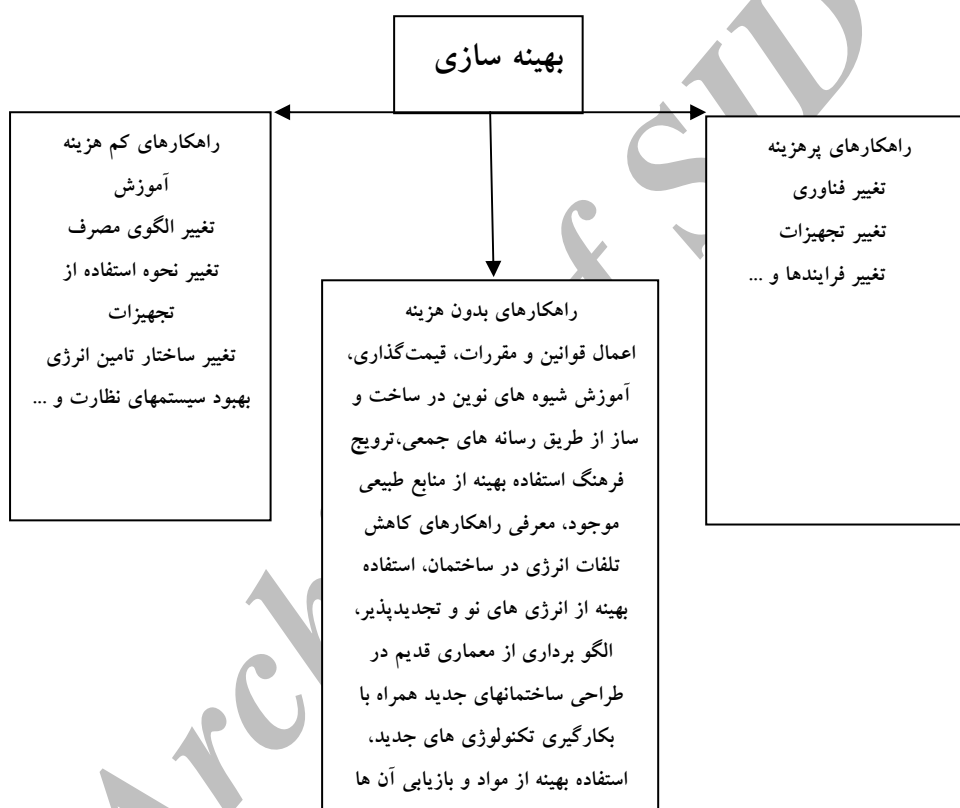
بهینه سازی

راهکارهای پرهزینه
تغییر فناوری
تغییر تجهیزات
تغییر فرایندها و ...

راهکارهای بدون هزینه
اعمال قوانین و مقررات، قیمت‌گذاری، آموزش شیوه های نوین در ساخت و ساز از طریق رسانه های جمعی،ترویج فرهنگ استفاده بهینه از منابع طبیعی موجود، معرفی راهکارهای کاهش تلفات انرژی در ساختمان، استفاده بهینه از انرژی های نو و تجدیدپذیر، الگو برداری از معماری قدیم در طراحی ساختمانهای جدید همراه با بکارگیری تکنولوژی های جدید، استفاده بهینه از مواد و بازیابی آن ها

راهکارهای کم هزینه
آموزش
تغییر الگوی مصرف
تغییر نحوه استفاده از تجهیزات
تغییر ساختار تامین انرژی
بهبود سیستمهای نظارت و ...